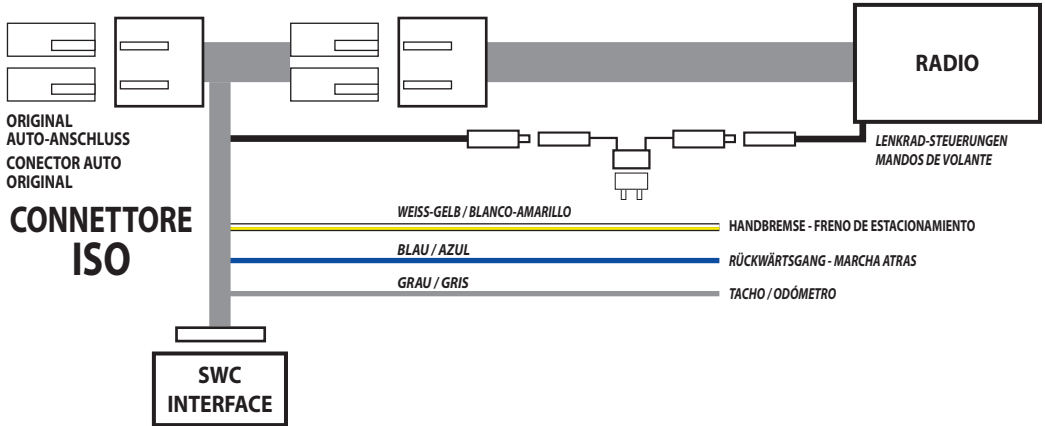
RADIO

ORIGINAL
AUTO-ANSCHLUSS
CONECTOR AUTO
ORIGINAL

LENKRAD-STEUERUNGEN
MANDOS DE VOLANTE

CONNETTORE
ISO

WEISS-GELB / BLANCO-AMARILLO
HANDBREMSE - FRENO DE ESTACIONAMIENTO

BLAU / AZUL
RÜCKWÄRTSGANG - MARCHA ATRAS

GRAU / GRIS
TACHO / ODÓMETRO

SWC
INTERFACE